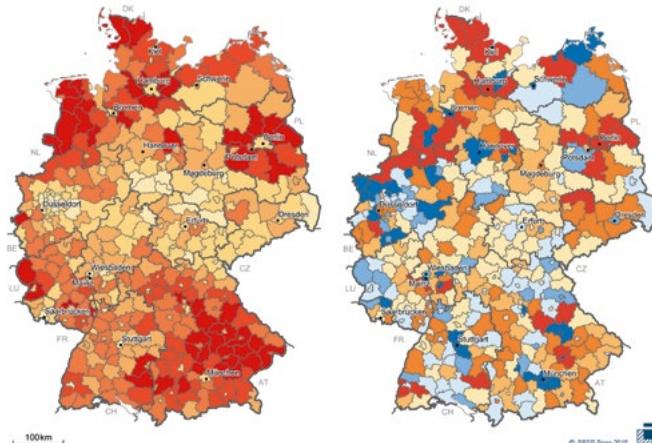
DK
Kiel
Hamburg
Schwerin
Bremen
PL
NL
Hannover
Berlin
Potsdam
Magdeburg
Düsseldorf
Erfurt
Dresden
BE
Wiesbaden
CZ
LU
Mainz
Saarbrücken
FR
Stuttgart
München
AT
CH

DK
Kiel
Hamburg
Schwerin
Bremen
PL
NL
Hannover
Berlin
Potsdam
Magdeburg
Düsseldorf
Erfurt
Dresden
BE
Wiesbaden
CZ
LU
Mainz
Saarbrücken
FR
Stuttgart
München
AT
CH

100km
© BBSR Bonn 2015